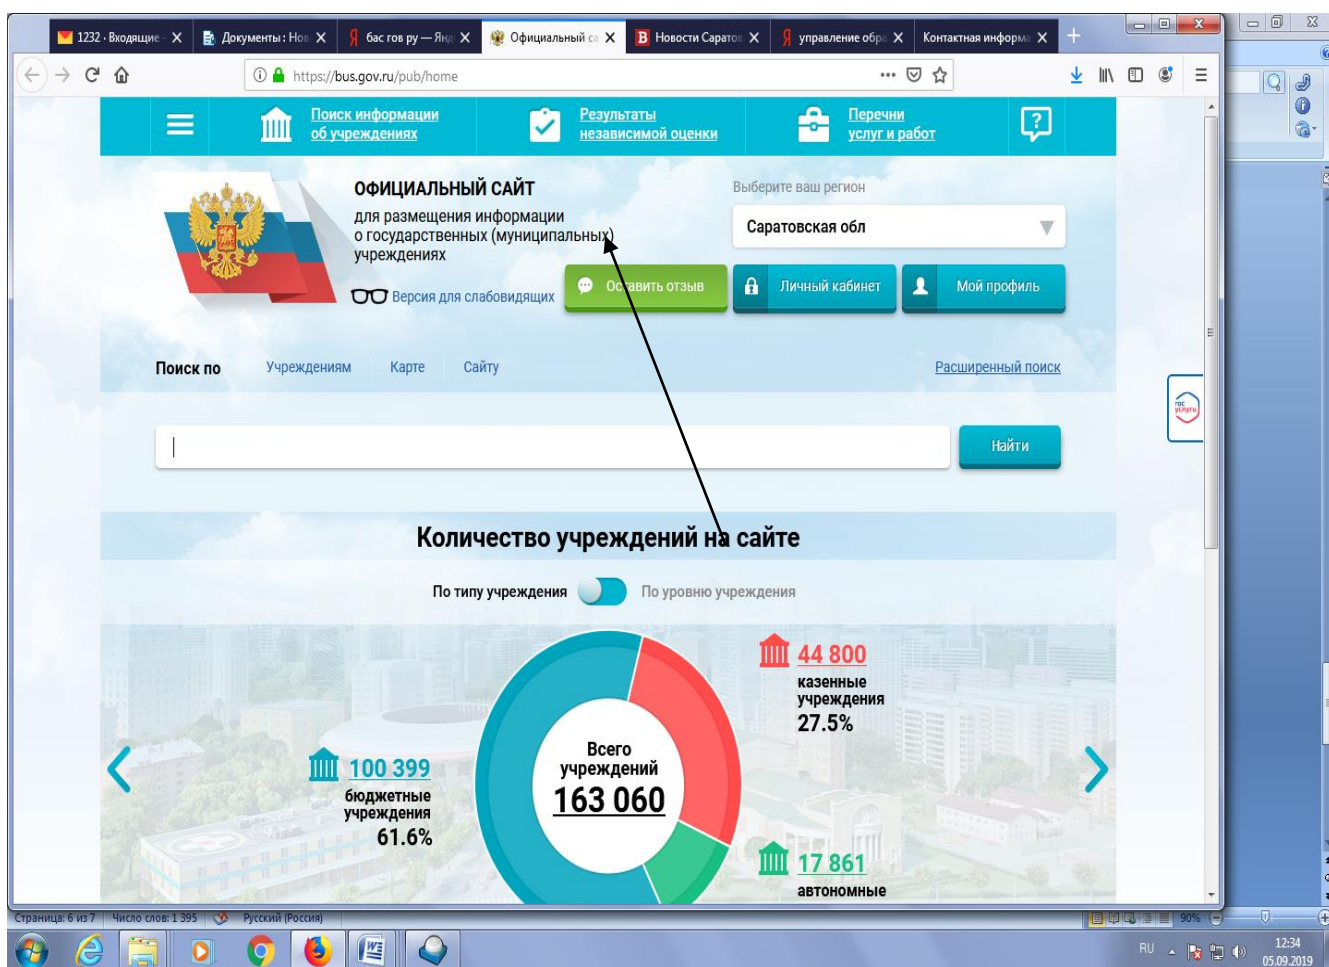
1232 · Входящие
Документы: Нов
бас гов ру — Янд
Официальный са
Новости Саратов
управление обра
Контактная информа

https://bus.gov.ru/pub/home

Поиск информации об учреждениях
Результаты независимой оценки
Перечни услуг и работ

ОФИЦИАЛЬНЫЙ САЙТ
для размещения информации о государственных (муниципальных) учреждениях

Версия для слабовидящих

Выберите ваш регион
Саратовская обл

Оставить отзыв
Личный кабинет
Мой профиль

Поиск по Учреждениям Карте Сайту
Расширенный поиск

Найти

Количество учреждений на сайте

По типу учреждения По уровню учреждения

44 800
казенные учреждения
27.5%

100 399
бюджетные учреждения
61.6%

Всего учреждений
163 060

17 861
автономные

гос услуги

Страница: 6 из 7 Число слов: 1 395 Русский (Россия)
90%
RU
12:34
05.09.2019